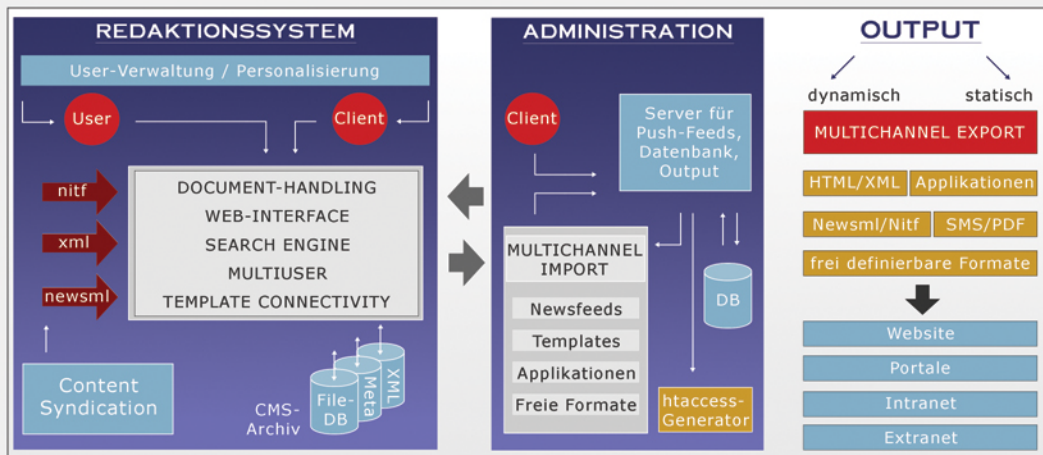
REDAKTIONSSYSTEM

User-Verwaltung / Personalisierung

User

Client

nitf

xml

newsml

DOCUMENT-HANDLING
WEB-INTERFACE
SEARCH ENGINE
MULTIUSER
TEMPLATE CONNECTIVITY

Content Syndication

CMS-Archiv

File-DB

Meta

XML

ADMINISTRATION

Client

Server für Push-Feeds, Datenbank, Output

MULTICHANNEL IMPORT

Newsfeeds

Templates

Applikationen

Freie Formate

DB

htaccess-Generator

OUTPUT

dynamisch

statisch

MULTICHANNEL EXPORT

HTML/XML

Applikationen

Newsml/Nitf

SMS/PDF

frei definierbare Formate

Website

Portale

Intranet

Extranet